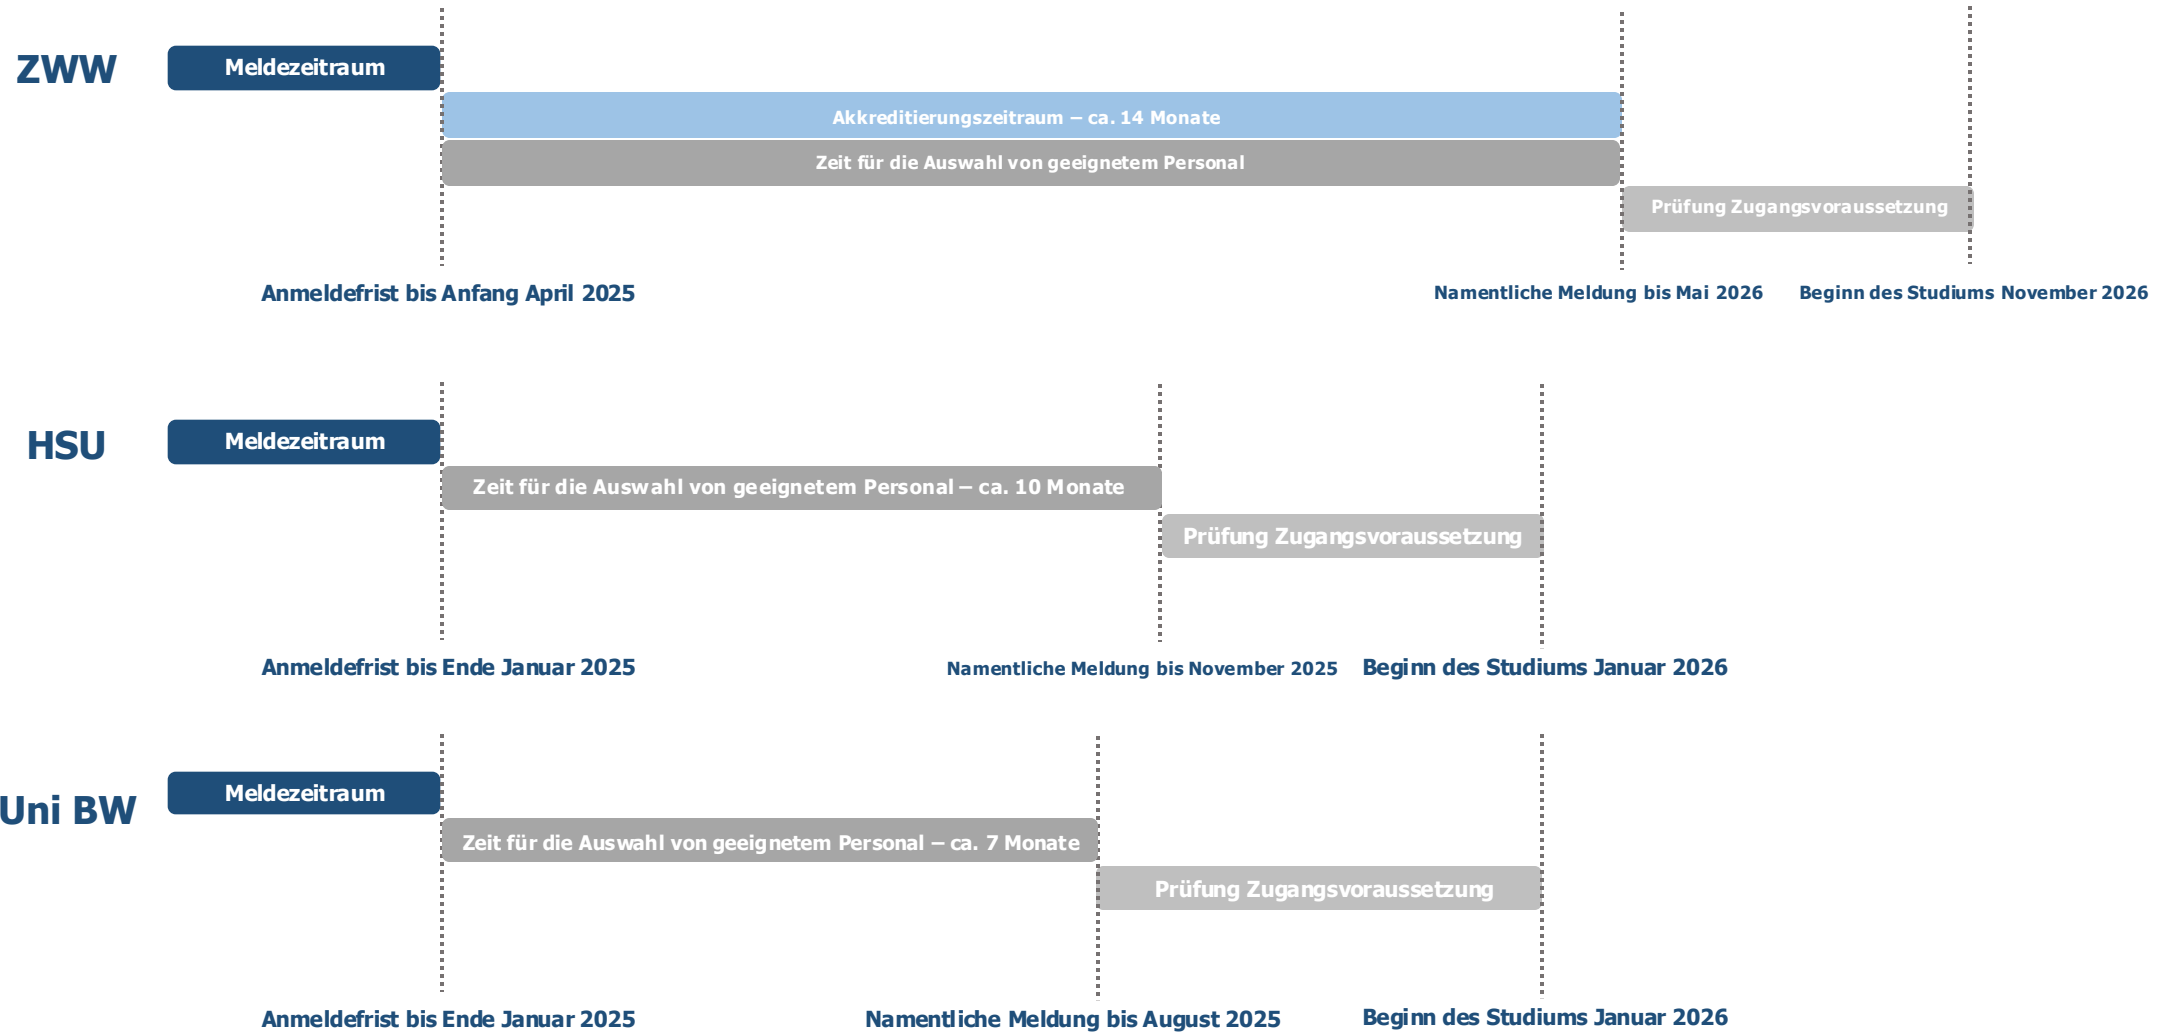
ZWW

Meldezeitraum

Akkreditierungszeitraum – ca. 14 Monate

Zeit für die Auswahl von geeignetem Personal

Prüfung Zugangsvoraussetzung

Anmeldefrist bis Anfang April 2025

Namentliche Meldung bis Mai 2026

Beginn des Studiums November 2026

HSU

Meldezeitraum

Zeit für die Auswahl von geeignetem Personal – ca. 10 Monate

Prüfung Zugangsvoraussetzung

Anmeldefrist bis Ende Januar 2025

Namentliche Meldung bis November 2025

Beginn des Studiums Januar 2026

Uni BW

Meldezeitraum

Zeit für die Auswahl von geeignetem Personal – ca. 7 Monate

Prüfung Zugangsvoraussetzung

Anmeldefrist bis Ende Januar 2025

Namentliche Meldung bis August 2025

Beginn des Studiums Januar 2026